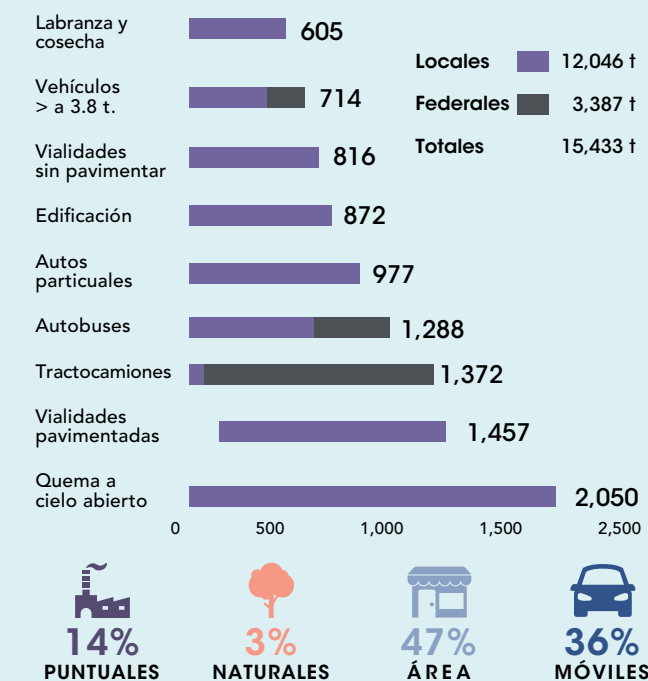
Labranza y cosecha
605

Vehículos > a 3.8 t.
714

Vialidades sin pavimentar
816

Edificación
872

Autos particuales
977

Autobuses
1,288

Tractocamiones
1,372

Vialidades pavimentadas
1,457

Quema a cielo abierto
2,050

Locales 12,046 t
Federales 3,387 t
Totales 15,433 t

0 500 1,000 1,500 2,500

14% PUNTUALES
3% NATURALES
47% ÁREA
36% MÓVILES